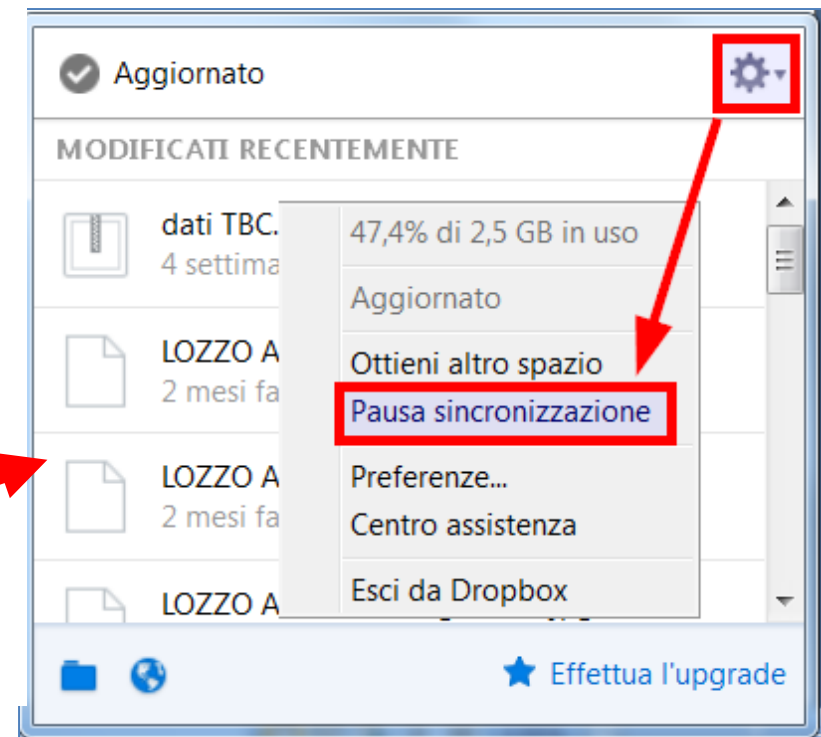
Aggiornato

MODIFICATI RECENTEMENTE

dati TBC.
4 settima

LOZZO A
2 mesi fa

LOZZO A
2 mesi fa

LOZZO A

47,4% di 2,5 GB in uso

Aggiornato

Ottieni altro spazio
Pausa sincronizzazione

Preferenze...
Centro assistenza

Esci da Dropbox

Effettua l'upgrade